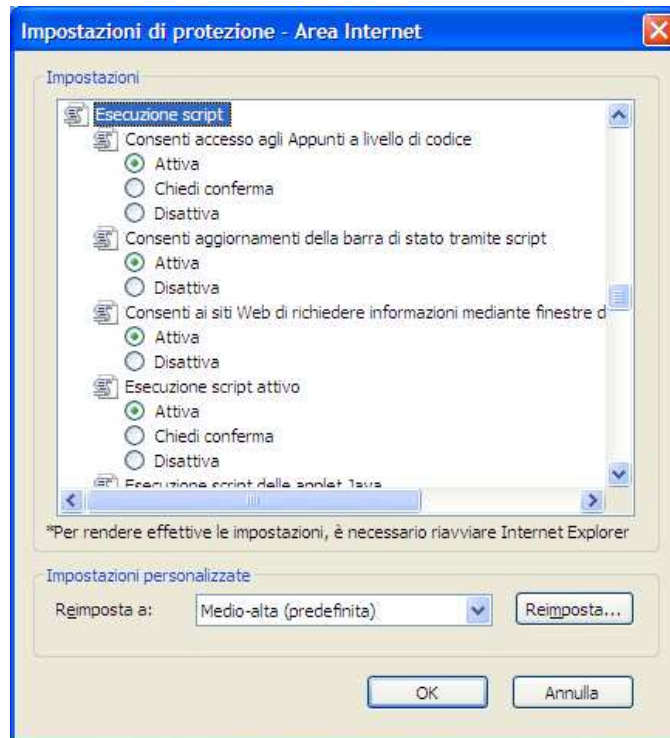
Impostazioni di protezione - Area Internet

Impostazioni

Esecuzione script
Consenti accesso agli Appunti a livello di codice
Attiva
Chiedi conferma
Disattiva
Consenti aggiornamenti della barra di stato tramite script
Attiva
Disattiva
Consenti ai siti Web di richiedere informazioni mediante finestre d
Attiva
Disattiva
Esecuzione script attivo
Attiva
Chiedi conferma
Disattiva
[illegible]

*Per rendere effettive le impostazioni, è necessario riavviare Internet Explorer

Impostazioni personalizzate
Reimposta a: Medio-alta (predefinita) Reimposta...

OK Annulla